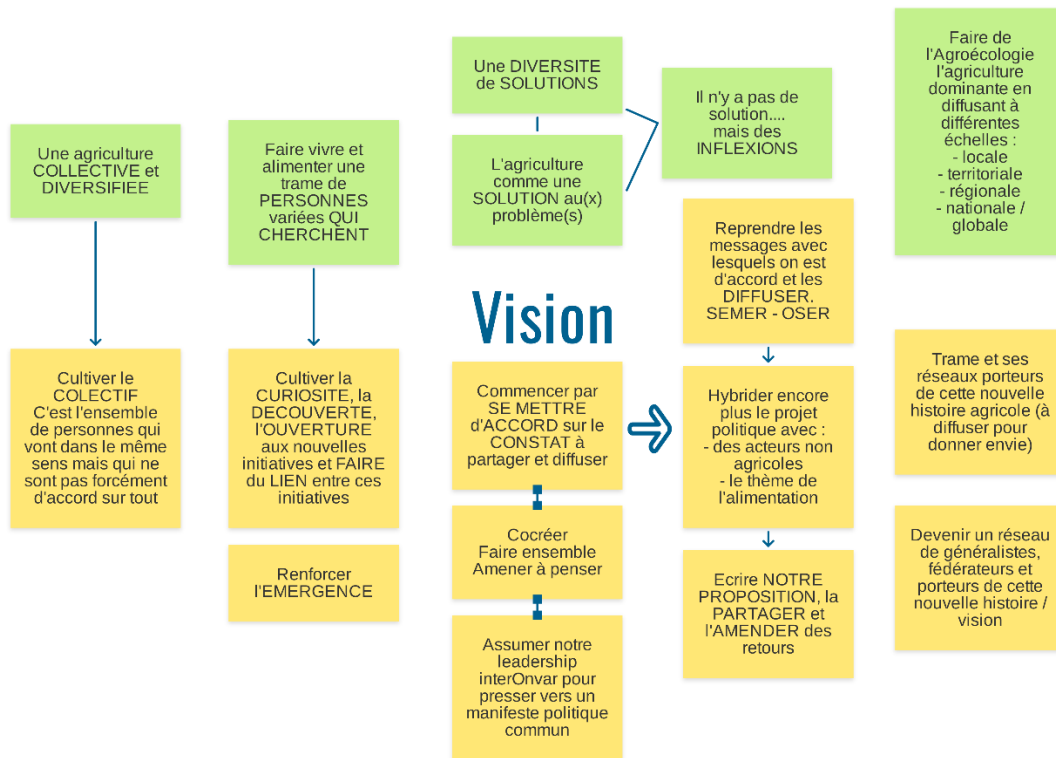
Une agriculture COLLECTIVE et DIVERSIFIEE

Cultiver le COLECTIF C'est l'ensemble de personnes qui vont dans le même sens mais qui ne sont pas forcément d'accord sur tout

Faire vivre et alimenter une trame de PERSONNES variées QUI CHERCHENT

Cultiver la CURIOSITE, la DECOUVERTE, l'OUVERTURE aux nouvelles initiatives et FAIRE du LIEN entre ces initiatives

Renforcer l'EMERGENCE

Une DIVERSITE de SOLUTIONS

L'agriculture comme une SOLUTION au(x) problème(s)

Il n'y a pas de solution.... mais des INFLEXIONS

Vision

Commencer par SE METTRE d'ACCORD sur le CONSTAT à partager et diffuser

Cocréer Faire ensemble Amener à penser

Assumer notre leadership interOnvar pour presser vers un manifeste politique commun

Reprendre les messages avec lesquels on est d'accord et les DIFFUSER. SEMER - OSER

Hybrider encore plus le projet politique avec : - des acteurs non agricoles - le thème de l'alimentation

Ecrire NOTRE PROPOSITION, la PARTAGER et l'AMENDER des retours

Faire de l'Agroécologie l'agriculture dominante en diffusant à différentes échelles : - locale - territoriale - régionale - nationale / globale

Trame et ses réseaux porteurs de cette nouvelle histoire agricole (à diffuser pour donner envie)

Devenir un réseau de généralistes, fédérateurs et porteurs de cette nouvelle histoire / vision